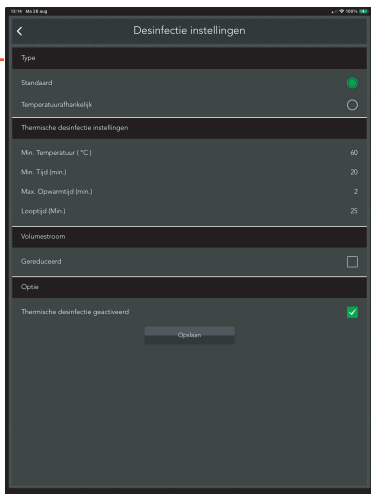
12:16 Ma 26 aug

100%

<

Desinfectie instellingen

Type

Standaard

Temperatuurafhankelijk

Thermische desinfectie instellingen

Min. Temperatuur (°C) 60

Min. Tijd (min.) 20

Max. Opwarmtijd (min.) 2

Looptijd (Min.) 25

Volumestroom

Gereduceerd

Optie

Thermische desinfectie geactiveerd

Opslaan